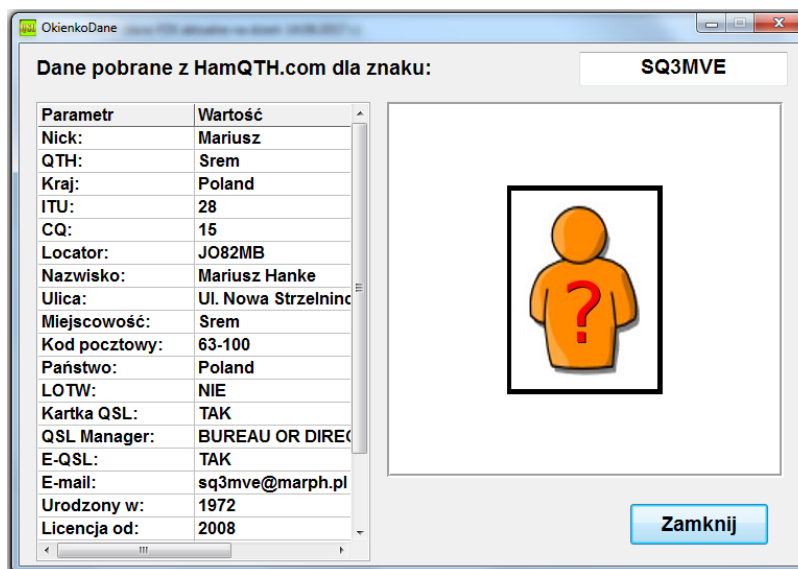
OkienkoDane

Dane pobrane z HamQTH.com dla znaku:

SQ3MVE

| Parametr | Wartość |
|---|---|
| Nick: | Mariusz |
| QTH: | Srem |
| Kraj: | Poland |
| ITU: | 28 |
| CQ: | 15 |
| Locator: | JO82MB |
| Nazwisko: | Mariusz Hanke |
| Ulica: | Ul. Nowa Strzelnin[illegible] |
| Miejscowość: | Srem |
| Kod pocztowy: | 63-100 |
| Państwo: | Poland |
| LOTW: | NIE |
| Kartka QSL: | TAK |
| QSL Manager: | BUREAU OR DIRE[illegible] |
| E-QSL: | TAK |
| E-mail: | sq3mve@marph.pl |
| Urodzony w: | 1972 |
| Licencja od: | 2008 |

?

Zamknij